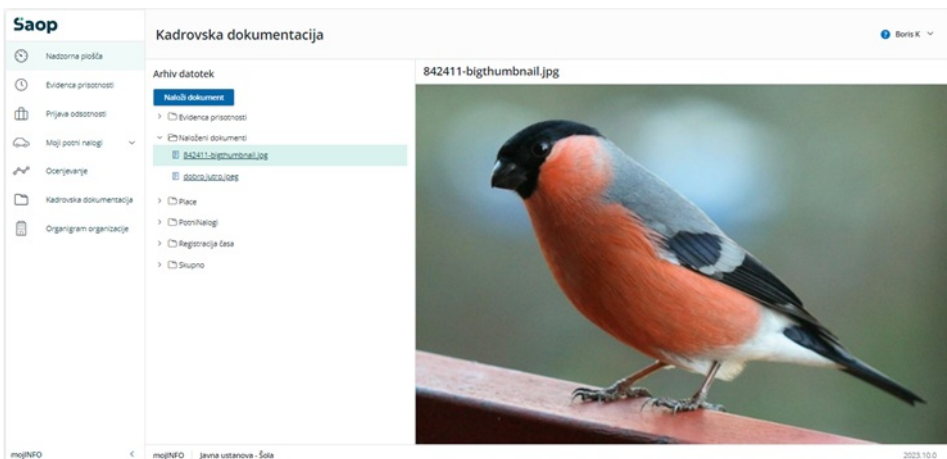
Saop

Nadzorna plošča
Evidenca prisotnosti
Prijava odsotnosti
Moji potni nalogi
Ocenjevanje
Kadrovska dokumentacija
Organigram organizacije

mojINFO <

Kadrovska dokumentacija

Boris K

Arhiv datotek

Naloži dokument

Evidenca prisotnosti
Naloženi dokumenti
842411-bigthumbnail.jpg
dobro jutro.jpeg
Place
PotniNalogi
Registracija časa
Skupno

842411-bigthumbnail.jpg

mojINFO | Javna ustanova - Šola

2023.10.0